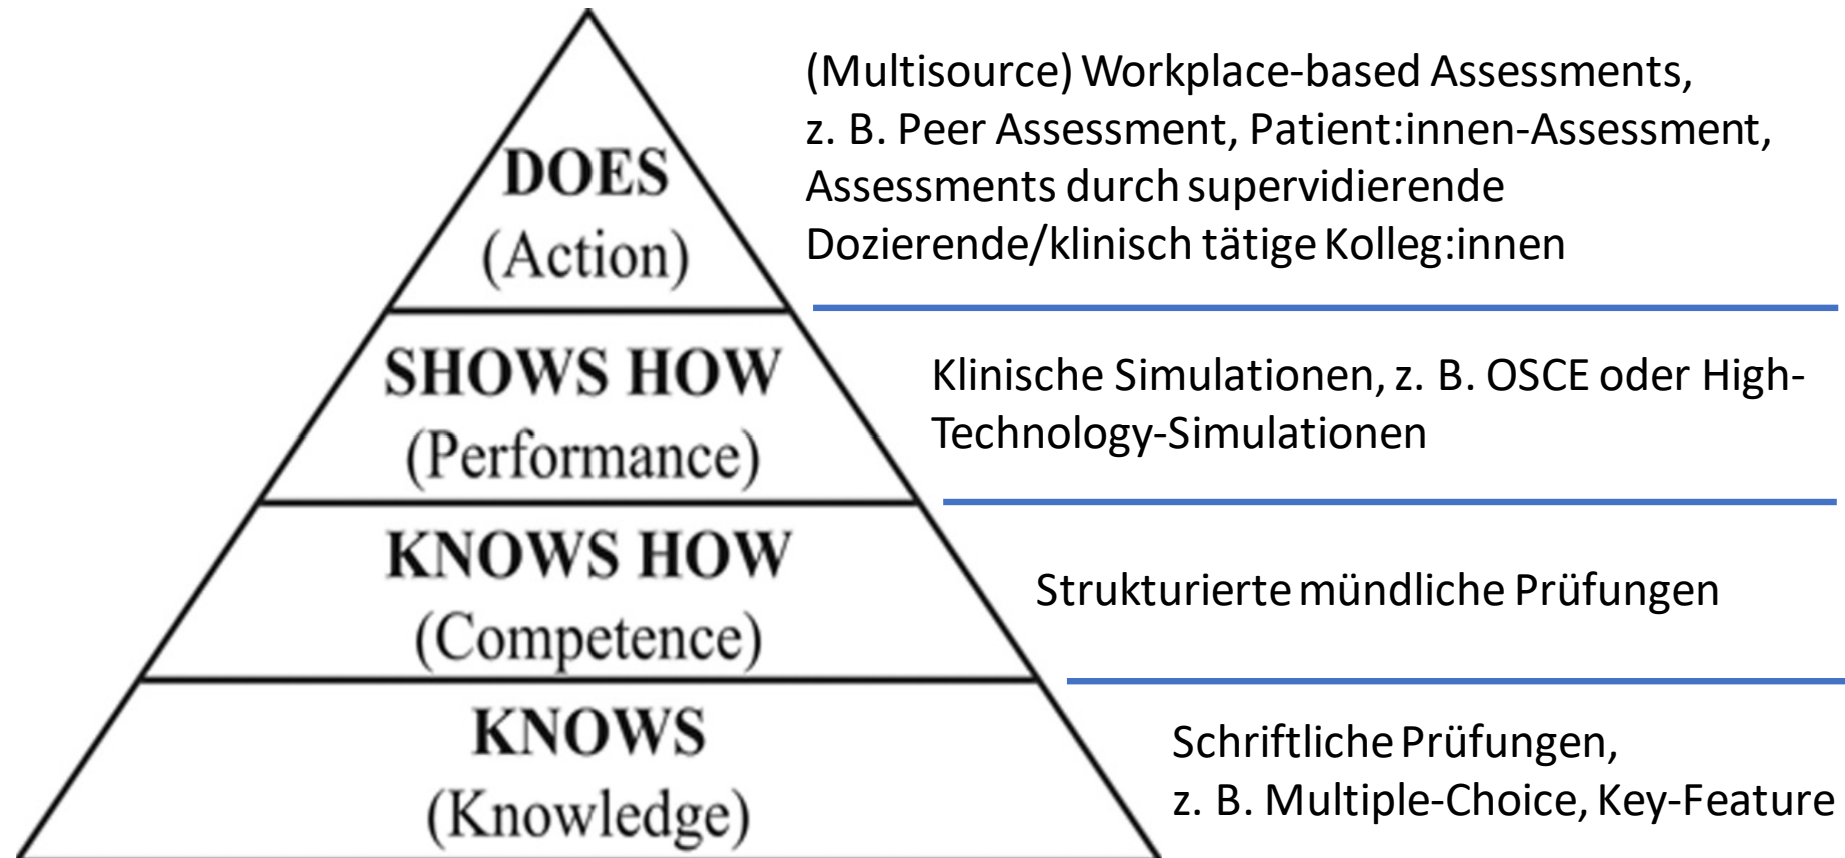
DOES
(Action)

(Multisource) Workplace-based Assessments, z. B. Peer Assessment, Patient:innen-Assessment, Assessments durch supervidierende Dozierende/klinisch tätige Kolleg:innen

SHOWS HOW
(Performance)

Klinische Simulationen, z. B. OSCE oder High-Technology-Simulationen

KNOWS HOW
(Competence)

Strukturierte mündliche Prüfungen

KNOWS
(Knowledge)

Schriftliche Prüfungen, z. B. Multiple-Choice, Key-Feature